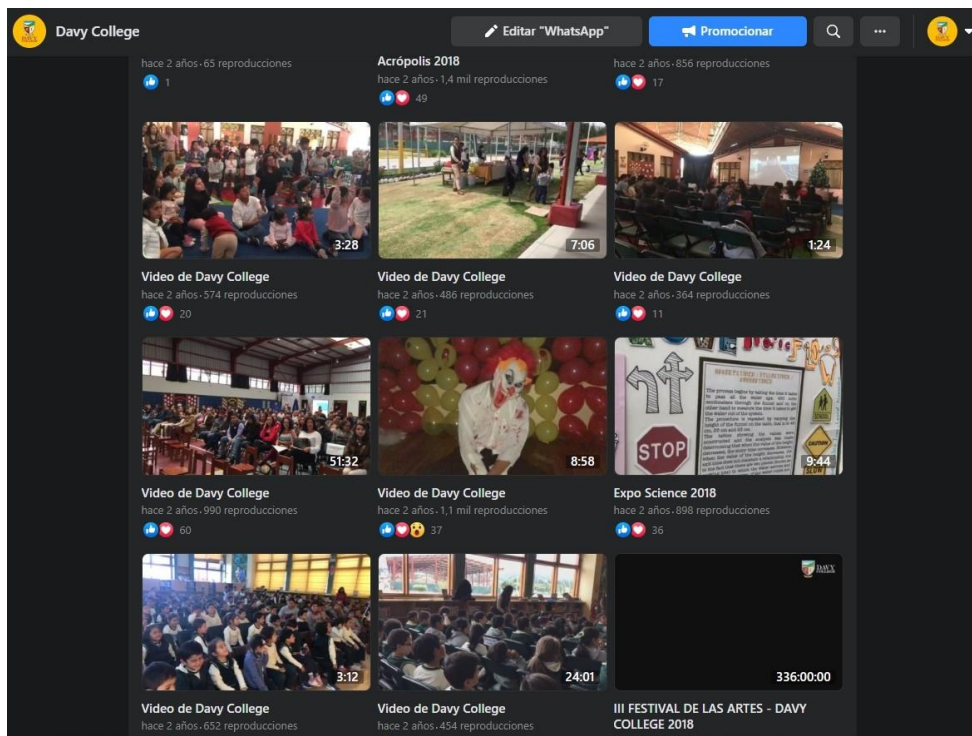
Davy College

Editar "WhatsApp"

Promocionar

...

hace 2 años · 65 reproducciones
1

Acrópolis 2018
hace 2 años · 1,4 mil reproducciones
49

hace 2 años · 856 reproducciones
17

3:28
Video de Davy College
hace 2 años · 574 reproducciones
20

7:06
Video de Davy College
hace 2 años · 486 reproducciones
21

1:24
Video de Davy College
hace 2 años · 364 reproducciones
11

51:32
Video de Davy College
hace 2 años · 990 reproducciones
60

8:58
Video de Davy College
hace 2 años · 1,1 mil reproducciones
37

STOP
9:44
Expo Science 2018
hace 2 años · 898 reproducciones
36

3:12
Video de Davy College
hace 2 años · 652 reproducciones

24:01
Video de Davy College
hace 2 años · 454 reproducciones

DAVY
336:00:00
III FESTIVAL DE LAS ARTES - DAVY COLLEGE 2018